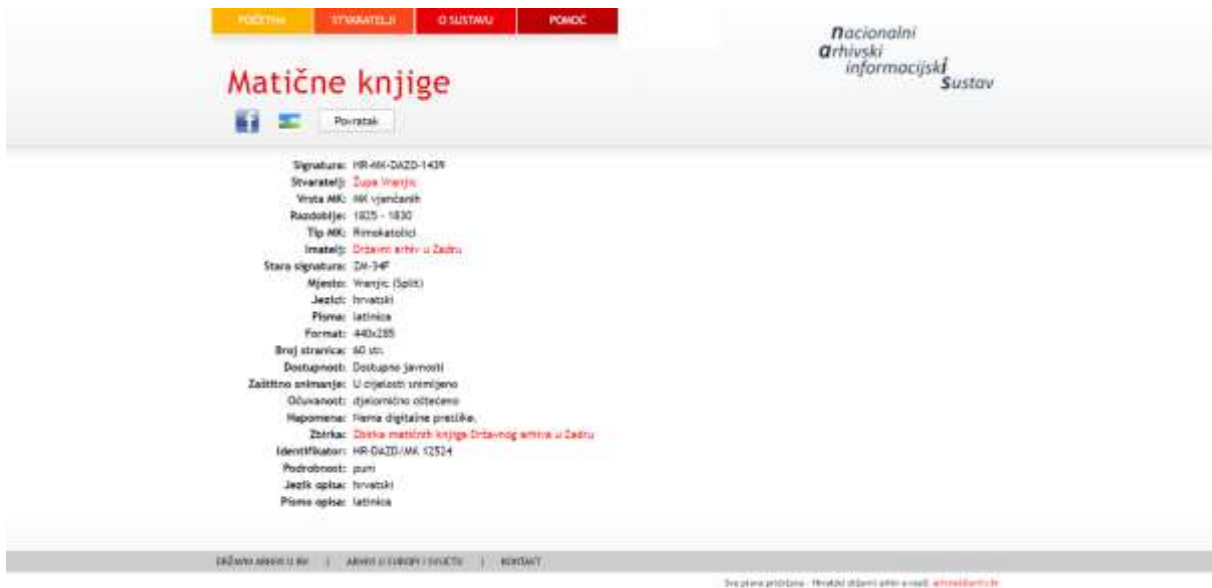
POČETNA STVARATELJI O SUSTAVU POMOĆ

nacionalni arhivski informacijski sustav

Matične knjige

Povratak

Signatura: HR-MK-DAZD-1439
Stvaratelj: Župa Vranjic
Vrsta MK: MK vjenčanih
Razdoblje: 1825 - 1830
Tip MK: Rimokatolici
Imatelj: Državni arhiv u Zadru
Stara signatura: ZM-34F
Mjesto: Vranjic (Split)
Jezici: hrvatski
Pismo: latinica
Format: 440x285
Broj stranica: 60 str.
Dostupnost: Dostupno javnosti
Zaštitno snimanje: U cijelosti snimljeno
Očuvanost: djelomično oštećeno
Napomena: Nema digitalne preslike.
Zbirka: Zbirka matičnih knjiga Državnog arhiva u Zadru
Identifikator: HR-DAZD/MK 12524
Podrobnost: puni
Jezik opisa: hrvatski
Pismo opisa: latinica

DRŽAVNI ARHIVI U RH | ARHIVI U EUROPI I SVIJETU | KONTAKT

Sva prava pridržana - Hrvatski državni arhiv e-mail: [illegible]